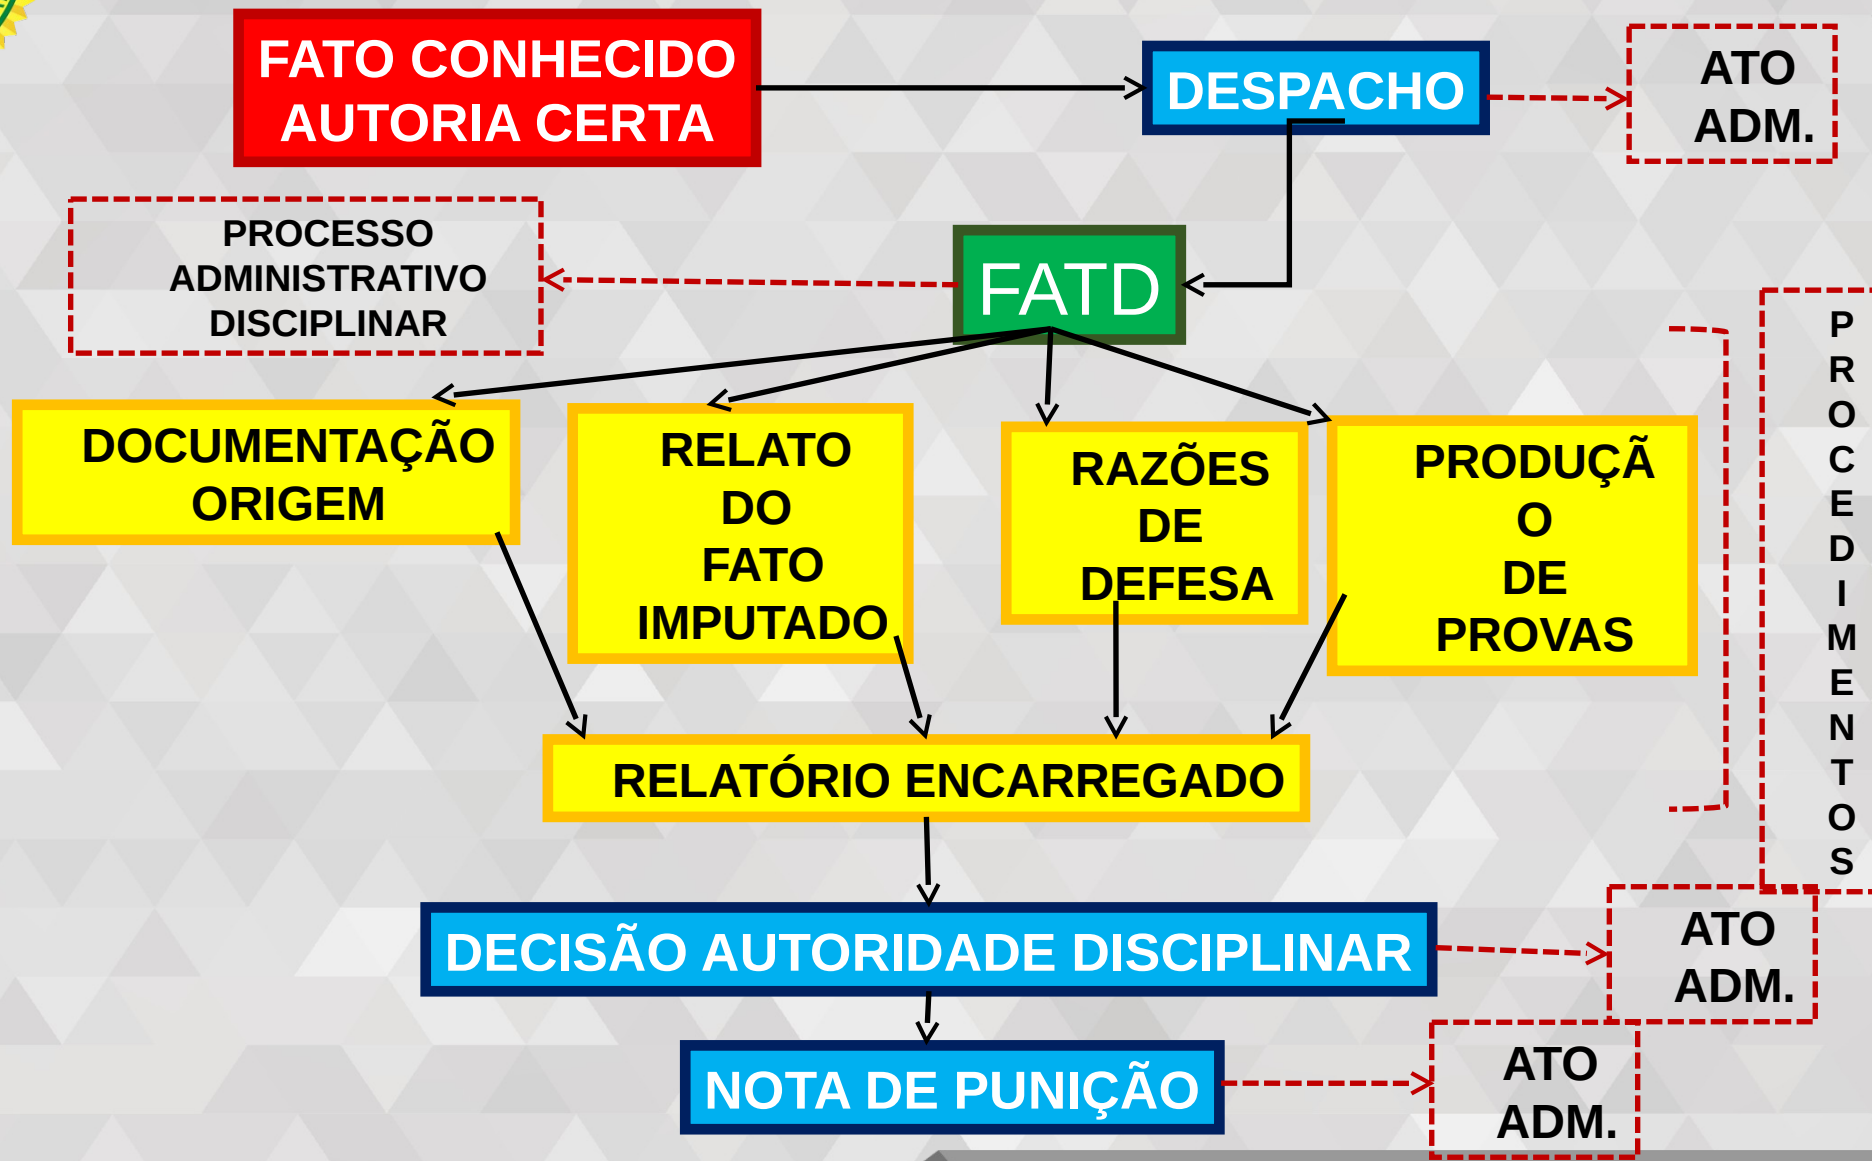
FATO CONHECIDO
AUTORIA CERTA

DESPACHO

ATO
ADM.

PROCESSO
ADMINISTRATIVO
DISCIPLINAR

FATD

DOCUMENTAÇÃO
ORIGEM

RELATO
DO
FATO
IMPUTADO

RAZÕES
DE
DEFESA

PRODUÇÃ
O
DE
PROVAS

PROCEDIMENTOS

RELATÓRIO ENCARREGADO

DECISÃO AUTORIDADE DISCIPLINAR

ATO
ADM.

NOTA DE PUNIÇÃO

ATO
ADM.